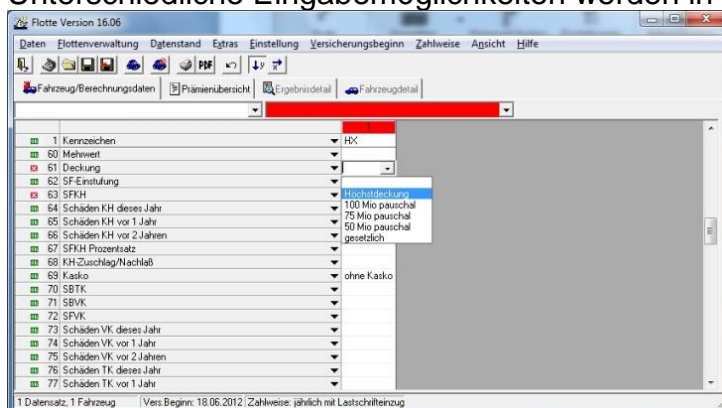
Unterschiedliche Eingabemöglichkeiten werden in

Flotte Version 16.06

Daten Flottenverwaltung Datenstand Extras Einstellung Versicherungsbeginn Zahlweise Ansicht Hilfe

Fahrzeug/Berechnungsdaten | Prämienübersicht | Ergebnisdetail | Fahrzeugdetail

| | | 1 |
|---|---|---|
| 1 | Kennzeichen | HX |
| 60 | Mehrwert | |
| 61 | Deckung | |
| 62 | SF-Einstufung | Höchstdeckung |
| 63 | SFKH | 100 Mio pauschal |
| 64 | Schäden KH dieses Jahr | 75 Mio pauschal |
| 65 | Schäden KH vor 1 Jahr | 50 Mio pauschal |
| 66 | Schäden KH vor 2 Jahren | gesetzlich |
| 67 | SFKH Prozentsatz | |
| 68 | KH-Zuschlag/Nachlaß | |
| 69 | Kasko | ohne Kasko |
| 70 | SBTK | |
| 71 | SBVK | |
| 72 | SFVK | |
| 73 | Schäden VK dieses Jahr | |
| 74 | Schäden VK vor 1 Jahr | |
| 75 | Schäden VK vor 2 Jahren | |
| 76 | Schäden TK dieses Jahr | |
| 77 | Schäden TK vor 1 Jahr | |

1 Datensatz, 1 Fahrzeug | Vers.Beginn: 18.06.2012 | Zahlweise: jährlich mit Lastschrifteinzug